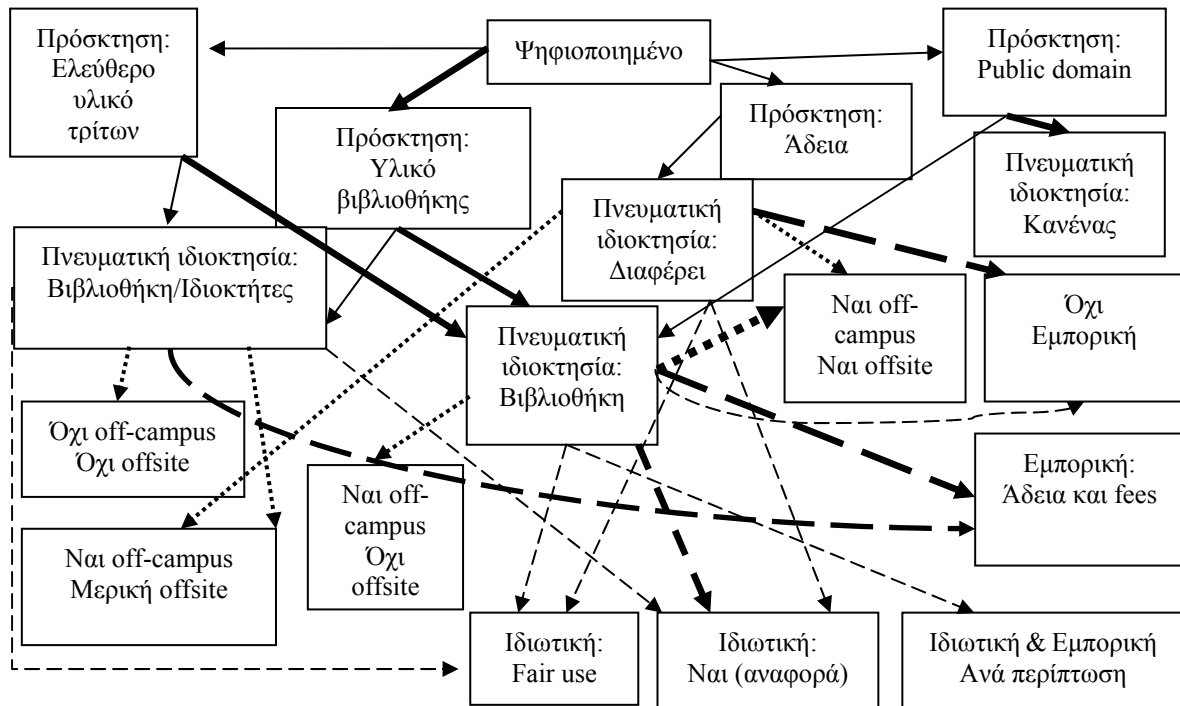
Πρόσκτηση: Ελεύθερο υλικό τρίτων

Ψηφιοποιημένο

Πρόσκτηση: Public domain

Πρόσκτηση: Υλικό βιβλιοθήκης

Πρόσκτηση: Άδεια

Πνευματική ιδιοκτησία: Κανένας

Πνευματική ιδιοκτησία: Βιβλιοθήκη/Ιδιοκτήτες

Πνευματική ιδιοκτησία: Διαφέρει

Ναι off-campus Ναι offsite

Όχι Εμπορική

Πνευματική ιδιοκτησία: Βιβλιοθήκη

Όχι off-campus Όχι offsite

Εμπορική: Άδεια και fees

Ναι off-campus Όχι offsite

Ναι off-campus Μερική offsite

Ιδιωτική: Fair use

Ιδιωτική: Ναι (αναφορά)

Ιδιωτική & Εμπορική Ανά περίπτωση